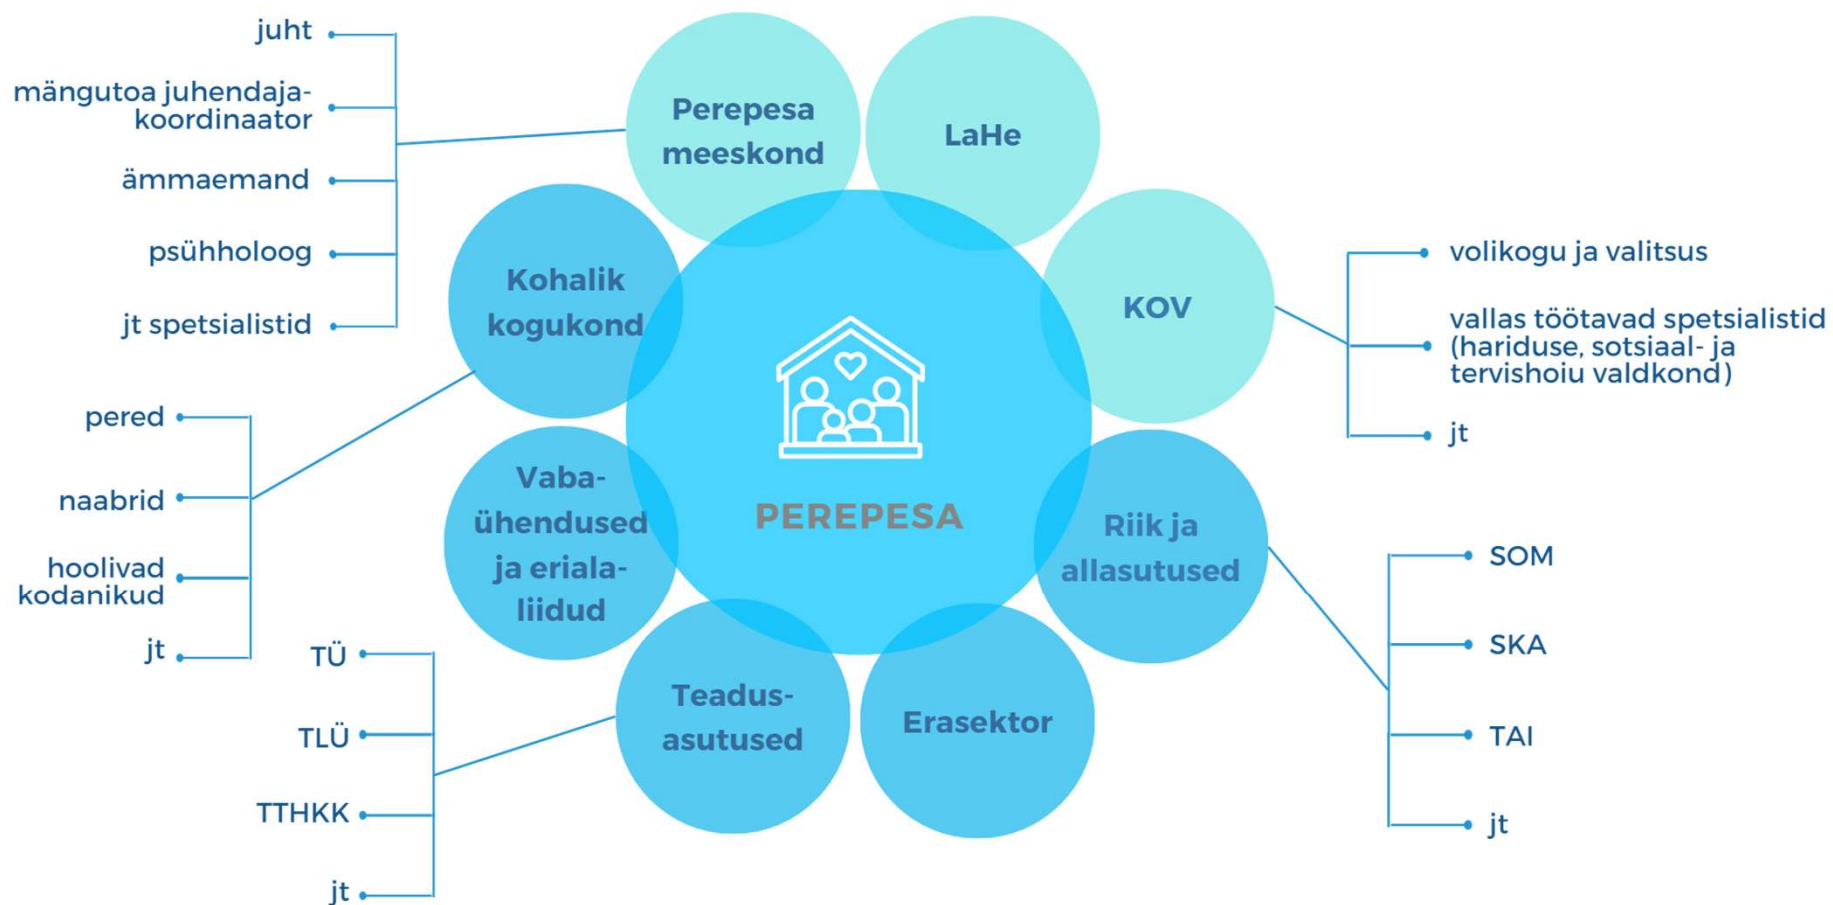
juht

mängutoa juhendaja-koordinaator

ämmaemand

psühholoog

jt spetsialistid

Perepesa meeskond

LaHe

Kohalik kogukond

KOV

volikogu ja valitsus

vallas töötavad spetsialistid (hariduse, sotsiaal- ja tervishoiu valdkond)

jt

pered

naabrid

hoolivad kodanikud

jt

PEREPESA

Vabaühendused ja erialaliidud

Riik ja allasutused

SOM

SKA

TAI

jt

TÜ

TLÜ

TTHKK

jt

Teadusasutused

Erasektor